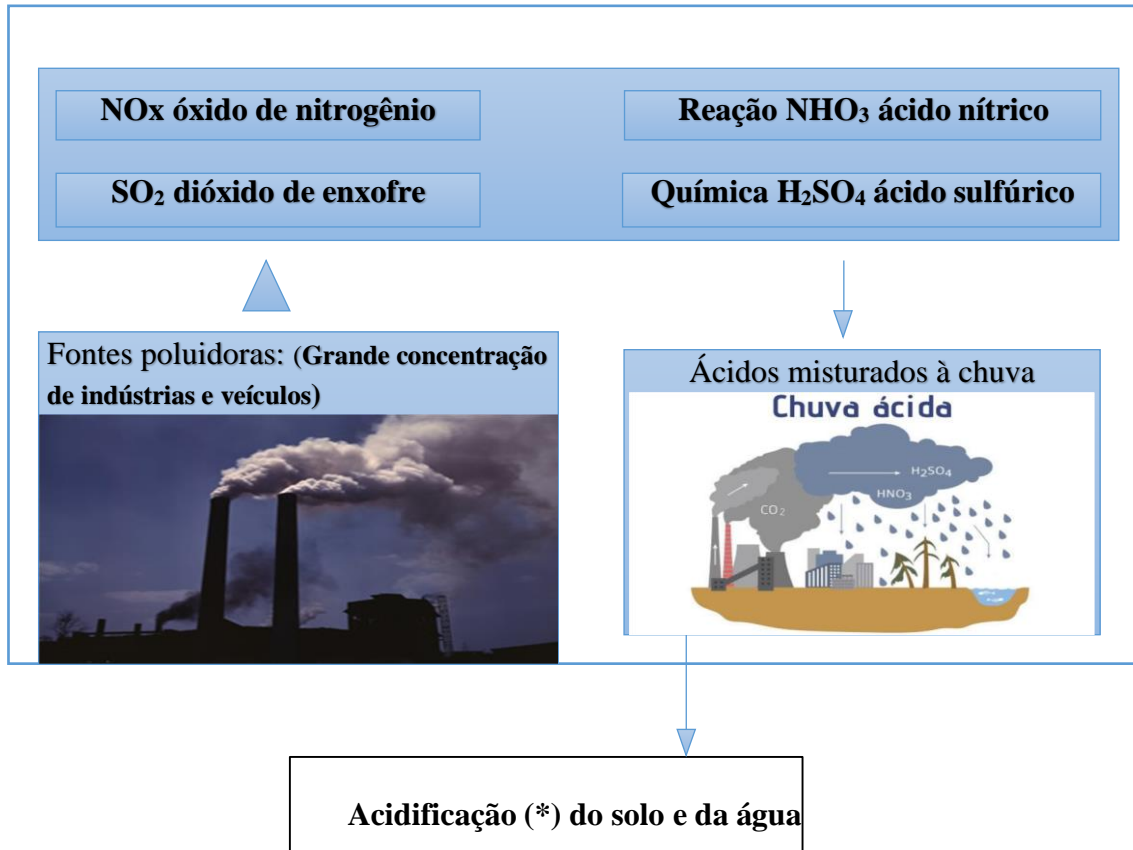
NOx óxido de nitrogênio

Reação $NHO_3$ ácido nítrico

$SO_2$ dióxido de enxofre

Química $H_2SO_4$ ácido sulfúrico

Fontes poluidoras: (Grande concentração de indústrias e veículos)

Ácidos misturados à chuva

Chuva ácida

$H_2SO_4$

$HNO_3$

$CO_2$

Acidificação (*) do solo e da água